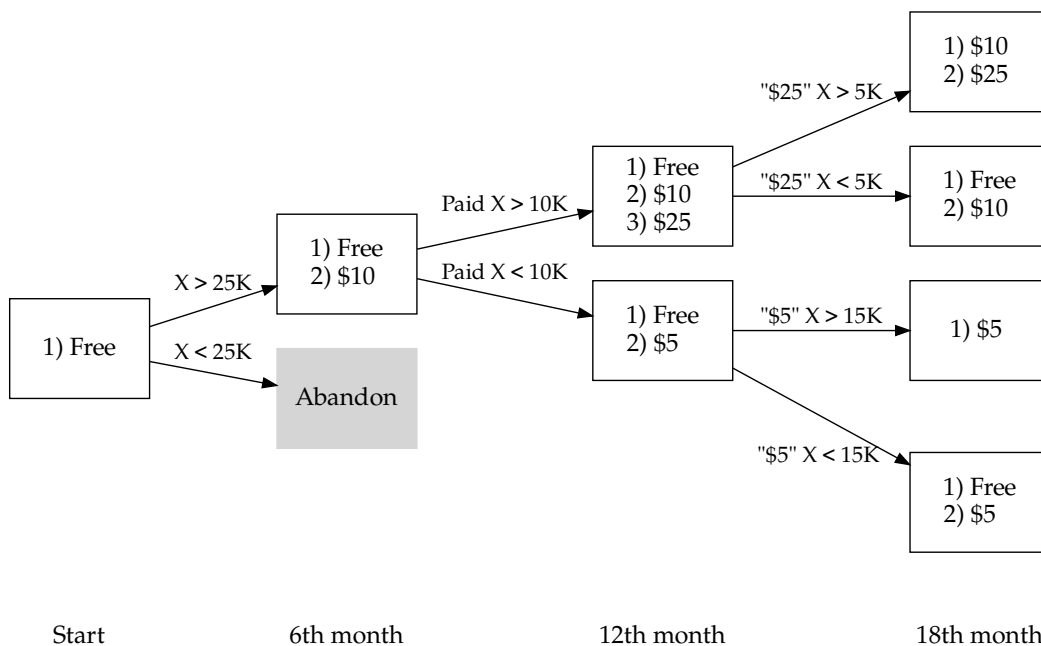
1) Free

X > 25K

X < 25K

1) Free
2) $10

Abandon

Paid X > 10K

Paid X < 10K

1) Free
2) $10
3) $25

1) Free
2) $5

"$25" X > 5K

"$25" X < 5K

"$5" X > 15K

"$5" X < 15K

1) $10
2) $25

1) Free
2) $10

1) $5

1) Free
2) $5

Start

6th month

12th month

18th month